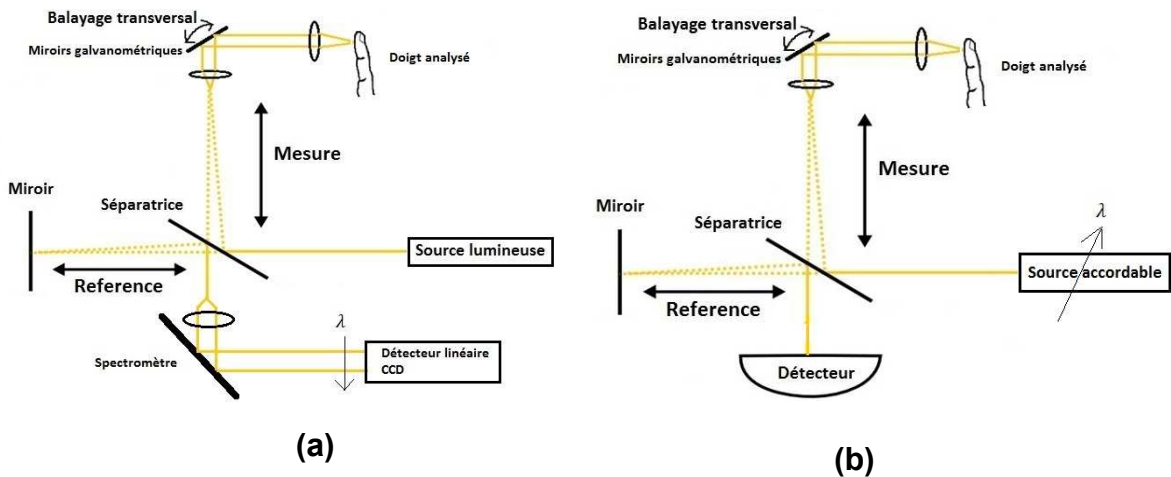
Balayage transversal
Miroirs galvanométriques
Doigt analysé
Mesure
Miroir
Séparatrice
Source lumineuse
Reference
$\lambda$
Spectromètre
Détecteur linéaire CCD
(a)

Balayage transversal
Miroirs galvanométriques
Doigt analysé
Mesure
Miroir
Séparatrice
$\lambda$
Source accordable
Reference
Détecteur
(b)